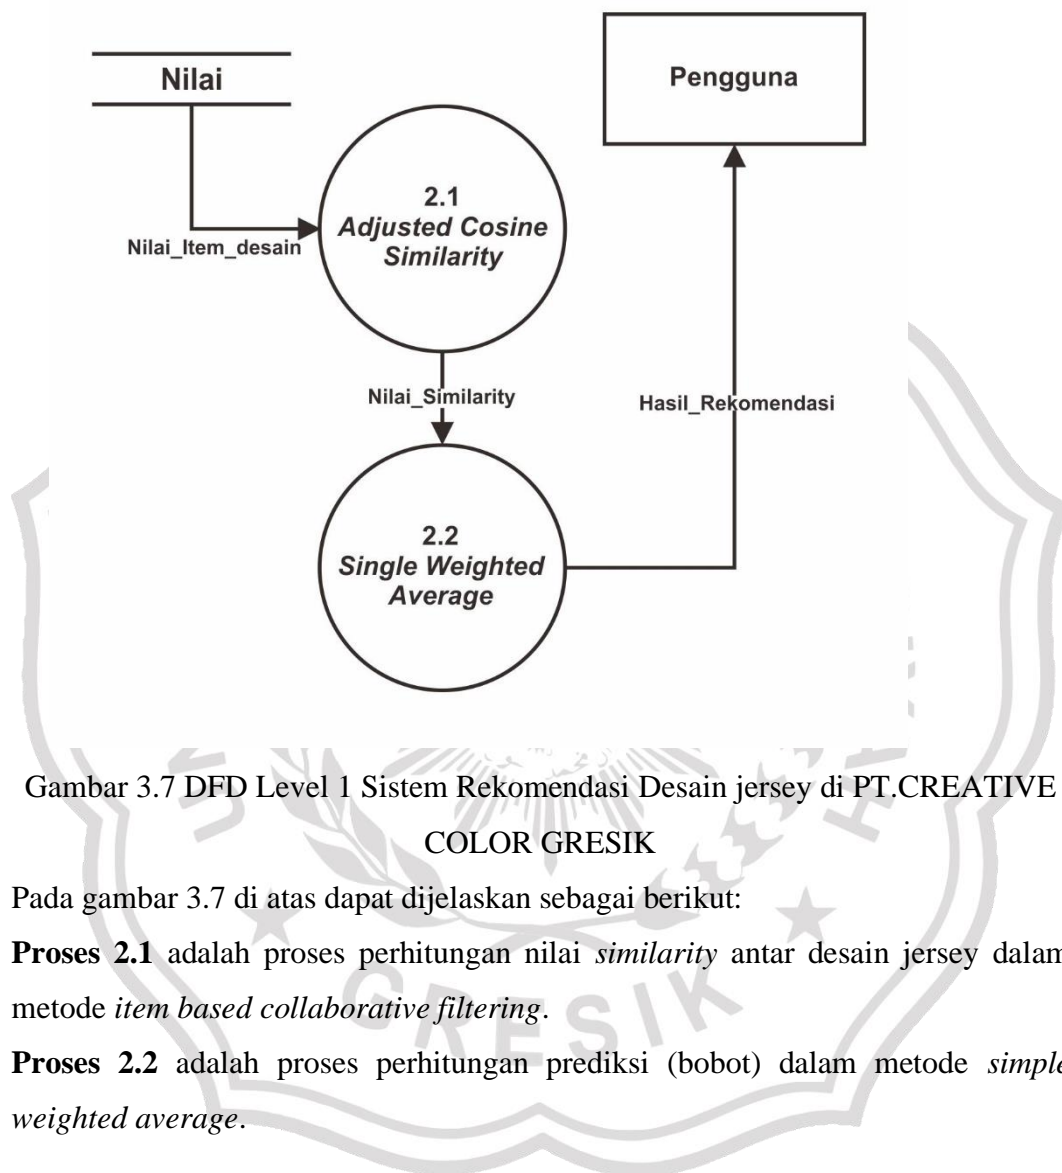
Nilai

Pengguna

Nilai_Item_desain

2.1
*Adjusted Cosine Similarity*

Nilai_Similarity

Hasil_Rekomendasi

2.2
*Single Weighted Average*

Gambar 3.7 DFD Level 1 Sistem Rekomendasi Desain jersey di PT.CREATIVE COLOR GRESIK

Pada gambar 3.7 di atas dapat dijelaskan sebagai berikut:

**Proses 2.1** adalah proses perhitungan nilai *similarity* antar desain jersey dalam metode *item based collaborative filtering*.

**Proses 2.2** adalah proses perhitungan prediksi (bobot) dalam metode *simple weighted average*.

GRESIK